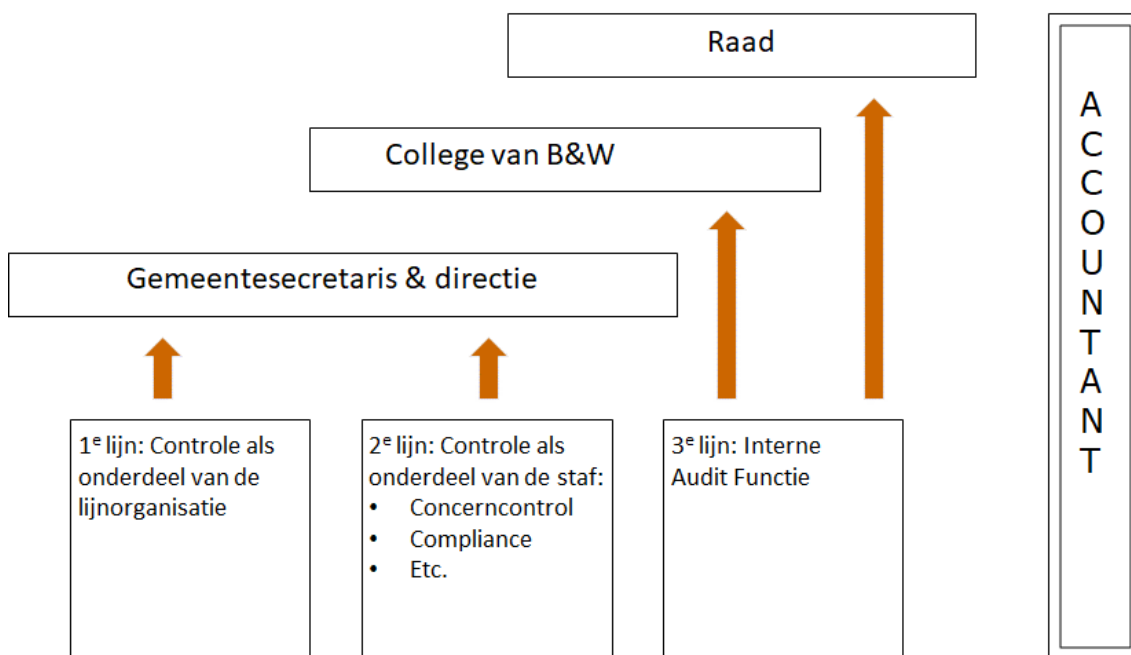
Raad

College van B&W

Gemeentesecretaris & directie

1$^{e}$ lijn: Controle als onderdeel van de lijnorganisatie

2$^{e}$ lijn: Controle als onderdeel van de staf:
- Concerncontrol
- Compliance
- Etc.

3$^{e}$ lijn: Interne Audit Functie

A
C
C
O
U
N
T
A
N
T